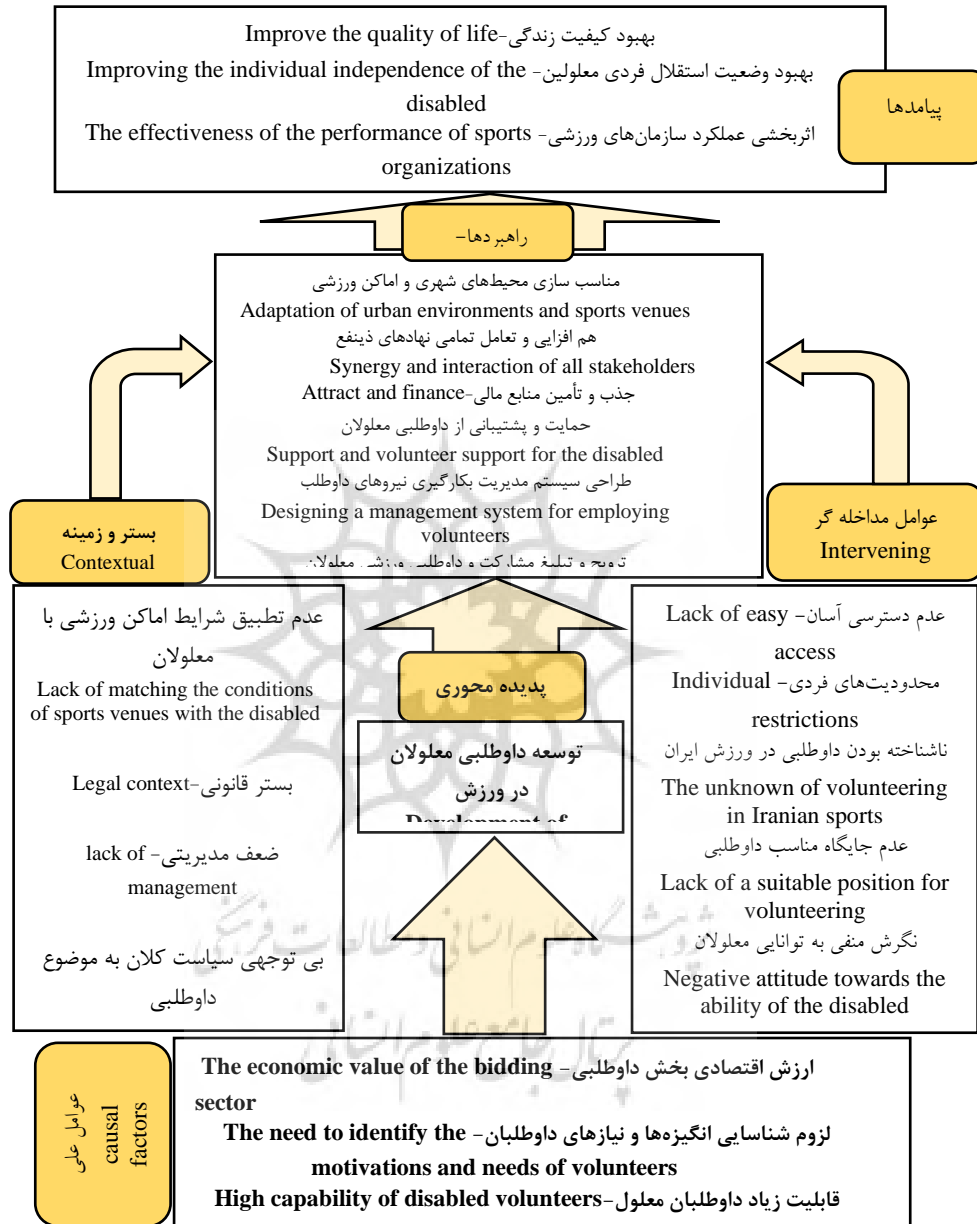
بهبود کیفیت زندگی-Improve the quality of life

بهبود وضعیت استقلال فردی معلولین- Improving the individual independence of the disabled

اثربخشی عملکرد سازمان‌های ورزشی- The effectiveness of the performance of sports organizations

پیامدها

راهبردها-

مناسب سازی محیط‌های شهری و اماکن ورزشی

Adaptation of urban environments and sports venues

هم افزایی و تعامل تمامی نهادهای ذینفع

Synergy and interaction of all stakeholders

جذب و تأمین منابع مالی-Attract and finance

حمایت و پشتیبانی از داوطلبی معلولان

Support and volunteer support for the disabled

طراحی سیستم مدیریت بکارگیری نیروهای داوطلب

Designing a management system for employing volunteers

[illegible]

بستر و زمینه
Contextual

عوامل مداخله گر
Intervening

عدم تطبیق شرایط اماکن ورزشی با معلولان

Lack of matching the conditions of sports venues with the disabled

بستر قانونی-Legal context

ضعف مدیریتی- lack of management

بی توجهی سیاست کلان به موضوع داوطلبی

پدیده محوری

توسعه داوطلبی معلولان در ورزش

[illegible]

عدم دسترسی آسان- Lack of easy access

محدودیت‌های فردی- Individual restrictions

ناشناخته بودن داوطلبی در ورزش ایران

The unknown of volunteering in Iranian sports

عدم جایگاه مناسب داوطلبی

Lack of a suitable position for volunteering

نگرش منفی به توانایی معلولان

Negative attitude towards the ability of the disabled

عوامل علی
causal factors

ارزش اقتصادی بخش داوطلبی- The economic value of the bidding sector

لزوم شناسایی انگیزه‌ها و نیازهای داوطلبان- The need to identify the motivations and needs of volunteers

قابلیت زیاد داوطلبان معلول-High capability of disabled volunteers